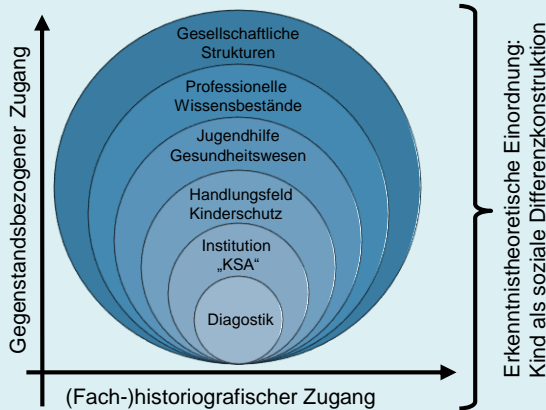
Gegenstandsbezogener Zugang

Gesellschaftliche Strukturen

Professionelle Wissensbestände

Jugendhilfe Gesundheitswesen

Handlungsfeld Kinderschutz

Institution „KSA“

Diagostik

(Fach-)historiografischer Zugang

Erkenntnistheoretische Einordnung: Kind als soziale Differenzkonstruktion